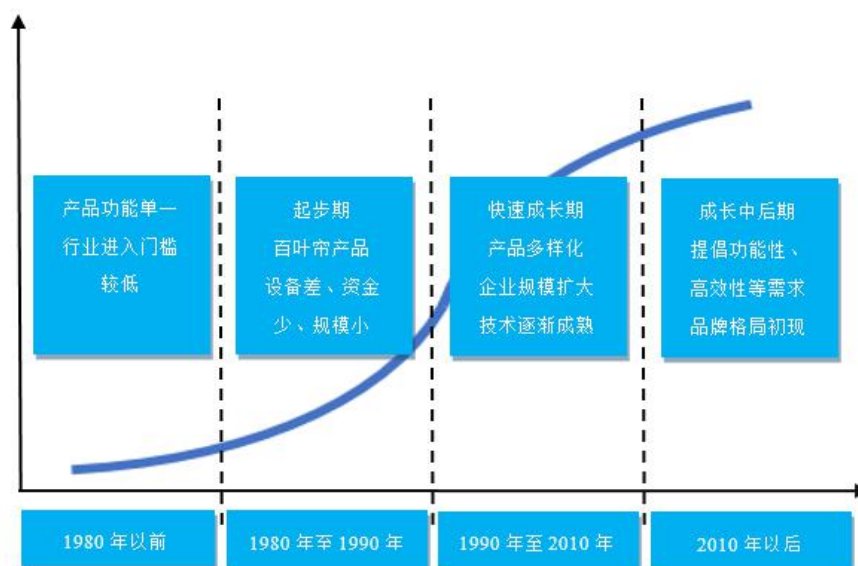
产品功能单一
行业进入门槛
较低

起步期
百叶帘产品
设备差、资金
少、规模小

快速成长期
产品多样化
企业规模扩大
技术逐渐成熟

成长中后期
提倡功能性、
高效性等需求
品牌格局初现

1980 年以前

1980 年至 1990 年

1990 年至 2010 年

2010 年以后